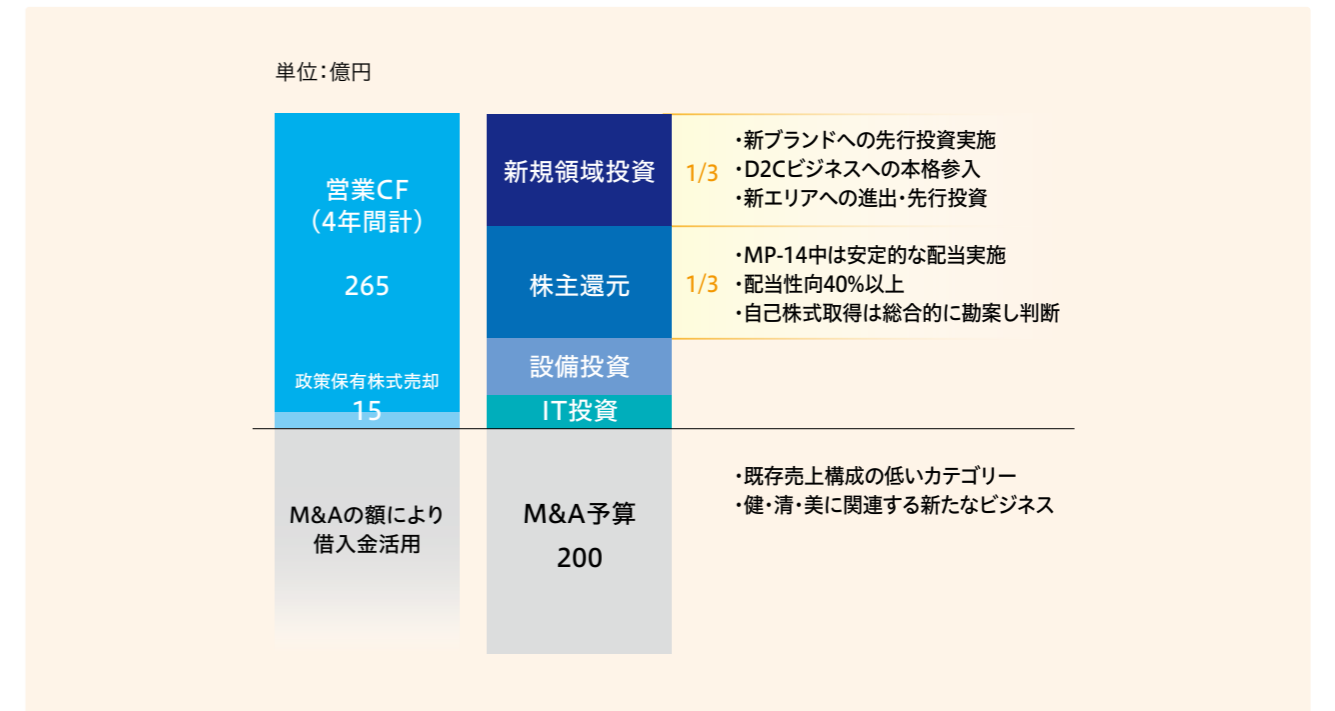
単位:億円

営業CF
(4年間計)

265

政策保有株式売却
15

新規領域投資

1/3

・新ブランドへの先行投資実施
・D2Cビジネスへの本格参入
・新エリアへの進出・先行投資

株主還元

1/3

・MP-14中は安定的な配当実施
・配当性向40%以上
・自己株式取得は総合的に勘案し判断

設備投資

IT投資

M&Aの額により
借入金活用

M&A予算
200

・既存売上構成の低いカテゴリー
・健・清・美に関連する新たなビジネス